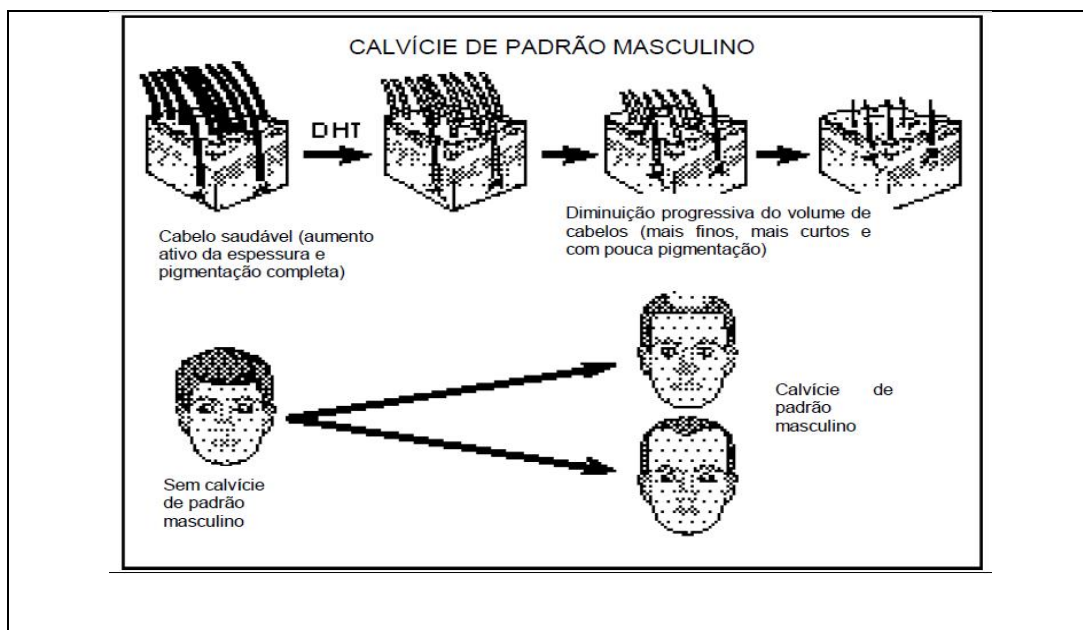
CALVÍCIE DE PADRÃO MASCULINO

DHT

Cabelo saudável (aumento ativo da espessura e pigmentação completa)

Diminuição progressiva do volume de cabelos (mais finos, mais curtos e com pouca pigmentação)

Sem calvície de padrão masculino

Calvície de padrão masculino